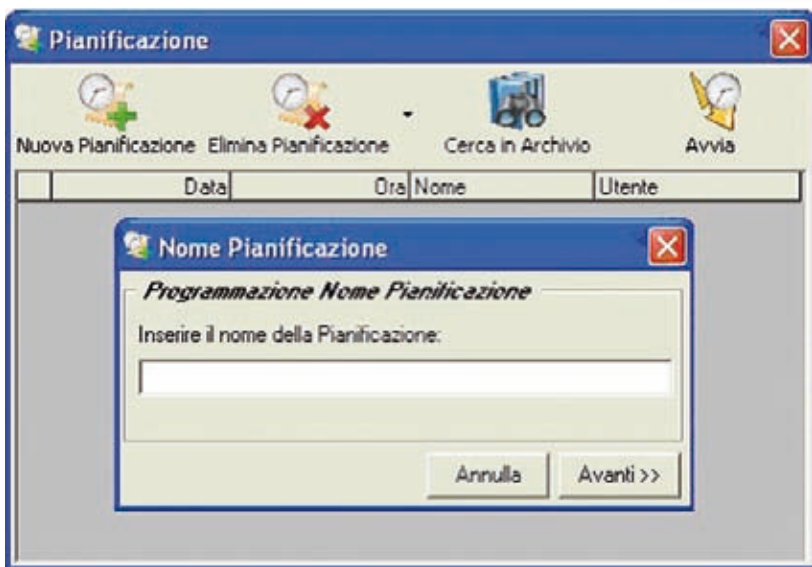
Pianificazione

Nuova Pianificazione Elimina Pianificazione Cerca in Archivio Avvia

| | Data | Ora | Nome | Utente |
|---|---|---|---|---|

Nome Pianificazione

Programmazione Nome Pianificazione

Inserire il nome della Pianificazione:

Annulla Avanti >>